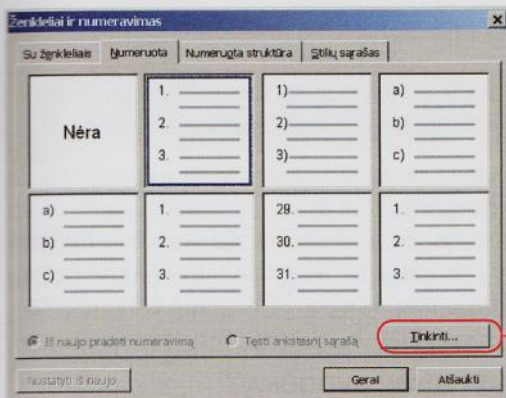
Ženkleliai ir numeravimas

Su ženkleliais | Numeruota | Numeruota struktūra | Stilių sąrašas

Nėra

1.
2.
3.

1)
2)
3)

a)
b)
c)

a)
b)
c)

1.
2.
3.

29.
30.
31.

1.
2.
3.

Iš naujo pradėti numeravimą

Tęsti ankstesnį sąrašą

Tinkinti...

Nustatyti iš naujo

Gerai

Atšaukti